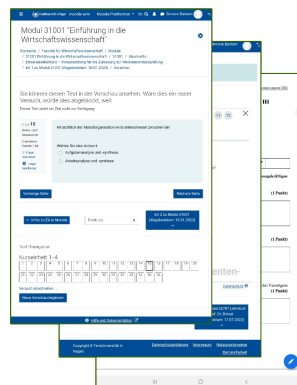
FernUniversität in Hagen Moodle-Hilfe Moodle-Plattformen Dimension Betrieb

Modul 31001 "Einführung in die Wirtschaftswissenschaft"

Startseite / Fakultät für Wirtschaftswissenschaft / Module / 31001 Einführung in die Wirtschaftswissenschaft / 31001 / Abschnitte / Einsendearbeiten / Einsendearbeiten für die Zulassung zur Modulabschlussprüfung / EA 1 zu Modul 31001 (Abgabetermin: 10.01.2023) / Vorschau

Sie können diesen Test in der Vorschau ansehen. Wäre dies ein realer Versuch, würde dies abgeblockt, weil:
Dieser Test erlaubt keine Zeit vor Vorlegung

Frage 15
Bisher nicht beantwortet
Erreichbare Punkte: 1,00
Frage markieren
Frage bearbeiten

Mit welchen der Aktivitätsgleichungen wird gebrauchte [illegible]

Wählen Sie eine Antwort:
Aufgabenanalyse und -synthese
Arbeitsanalyse und -synthese

Vorherige Seite
Nächste Seite

Infos zu EA in Moodle
Direkt zu:
EA 2 zu Modul 31001 (Abgabetermin: 10.01.2023)

Test-Navigation
Kursseinheit 1-4
1 2 3 4 5 6 7 8 9 10 11 12 13 14 15 16 17 18 19 20 21 22 23 24 25 26 27 28 29 30 31 32 33 34 35 36 37 38 39 40 41 42 43 44 45 46 47 48 49 50
Versuch abschließen ...
Neue Vorschau beginnen

Hilfe und Dokumentation

Copyright © FernUniversität in Hagen
Datenschutzerklärung Impressum Barrierefreiheit
Barrierefreiheit

(1 Punkt)
(1 Punkt)
(1 Punkt)